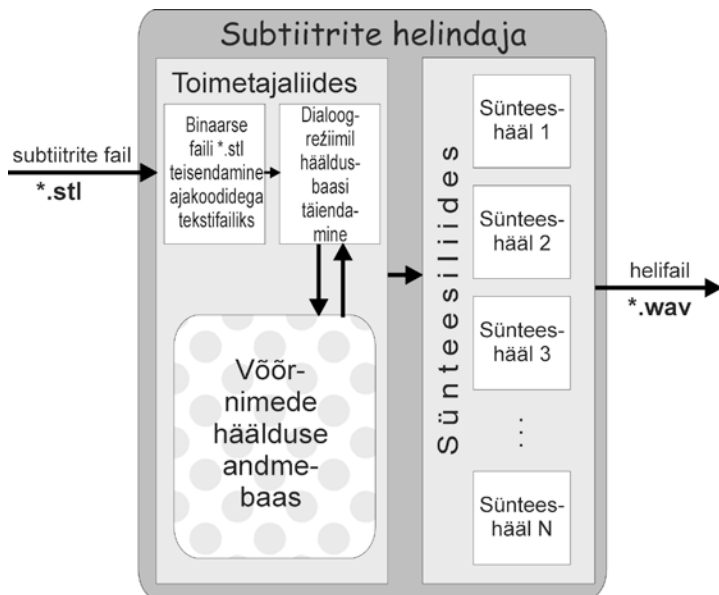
Subtiitrite helindaja

Toimetajaliides

subtiitrite fail
*.stl

Binaarse faili *.stl teisendamine ajakoodidega tekstifailiks

Dialoogrežiimil hääldusbaasi täiendamine

Võõrnimede häälduse andmebaas

Sünteesiliides

Süntees-hääl 1

Süntees-hääl 2

Süntees-hääl 3

⋮

Süntees-hääl N

helifail
*.wav